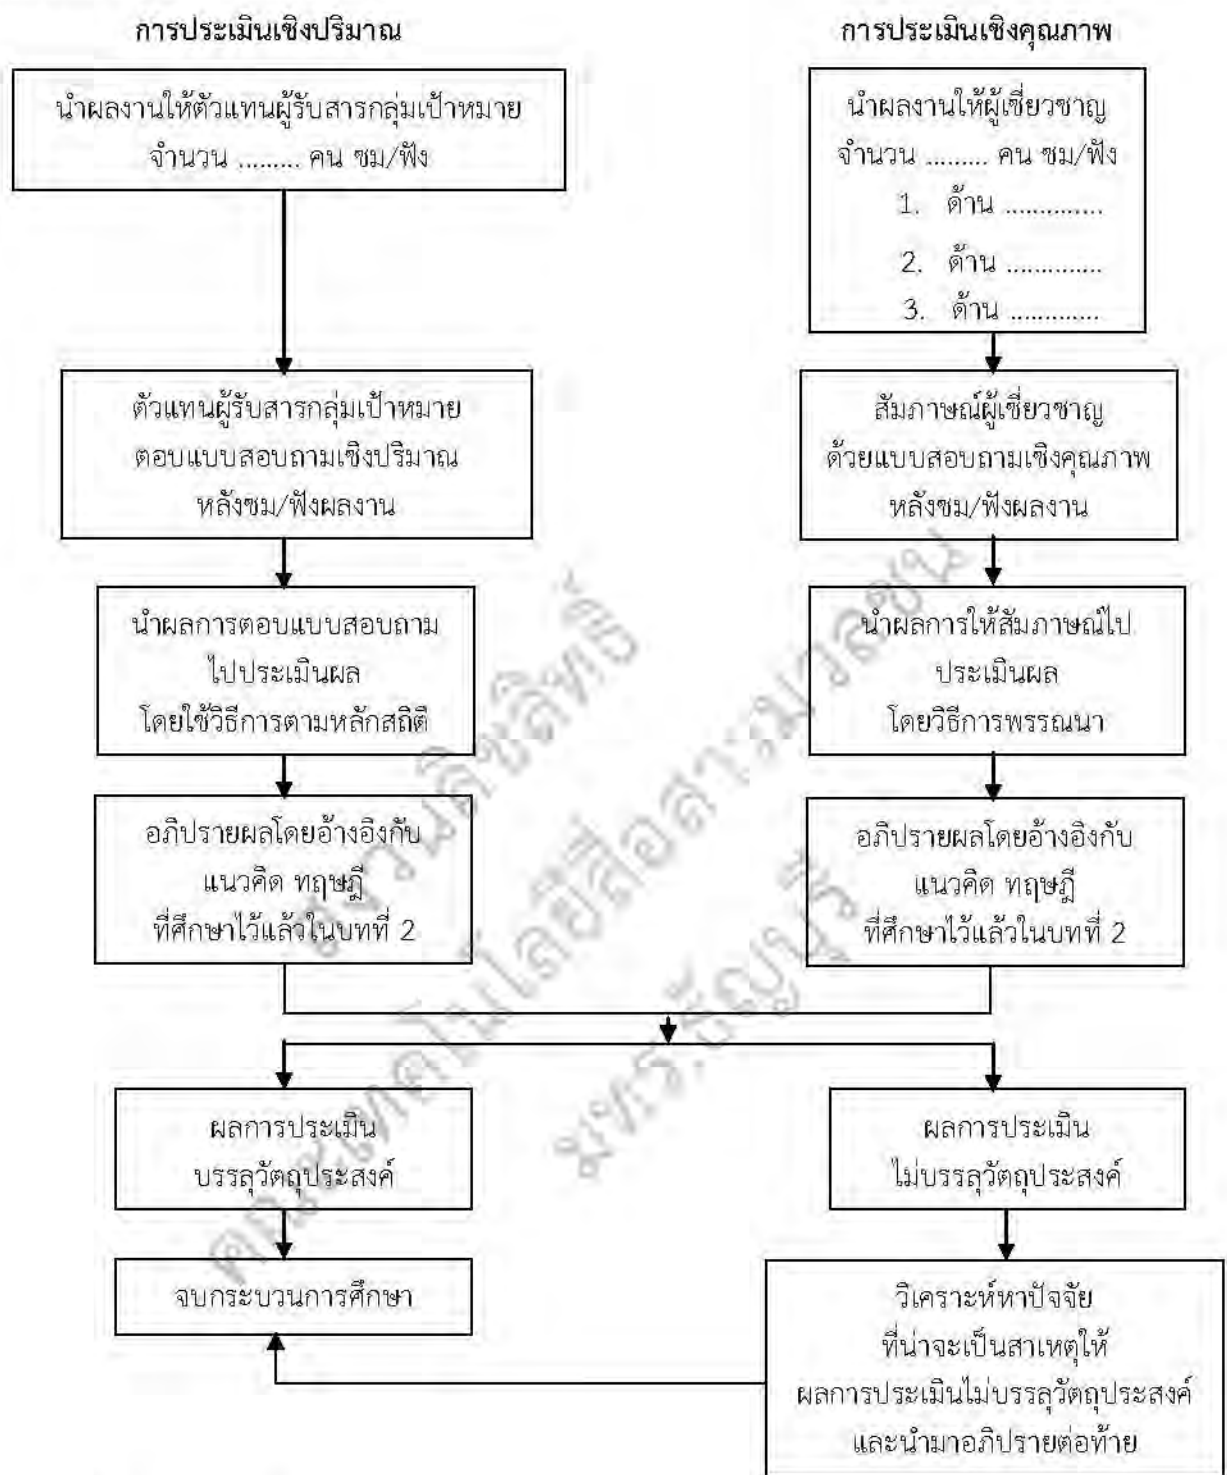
การประเมินเชิงปริมาณ

การประเมินเชิงคุณภาพ

นำผลงานให้ตัวแทนผู้รับสารกลุ่มเป้าหมาย จำนวน ......... คน ชม/ฟัง

นำผลงานให้ผู้เชี่ยวชาญ จำนวน ......... คน ชม/ฟัง
1. ด้าน .............
2. ด้าน .............
3. ด้าน .............

ตัวแทนผู้รับสารกลุ่มเป้าหมาย ตอบแบบสอบถามเชิงปริมาณ หลังชม/ฟังผลงาน

สัมภาษณ์ผู้เชี่ยวชาญ ด้วยแบบสอบถามเชิงคุณภาพ หลังชม/ฟังผลงาน

นำผลการตอบแบบสอบถาม ไปประเมินผล โดยใช้วิธีการตามหลักสถิติ

นำผลการให้สัมภาษณ์ไป ประเมินผล โดยวิธีการพรรณนา

อภิปรายผลโดยอ้างอิงกับ แนวคิด ทฤษฎี ที่ศึกษาไว้แล้วในบทที่ 2

อภิปรายผลโดยอ้างอิงกับ แนวคิด ทฤษฎี ที่ศึกษาไว้แล้วในบทที่ 2

ผลการประเมิน บรรลุวัตถุประสงค์

ผลการประเมิน ไม่บรรลุวัตถุประสงค์

จบกระบวนการศึกษา

วิเคราะห์หาปัจจัย ที่น่าจะเป็นสาเหตุให้ ผลการประเมินไม่บรรลุวัตถุประสงค์ และนำมาอภิปรายต่อท้าย

มหาวิทยาลัยศรีปทุม ลิขสิทธิ์ คณะเทคโนโลยีสื่อสารมวลชน